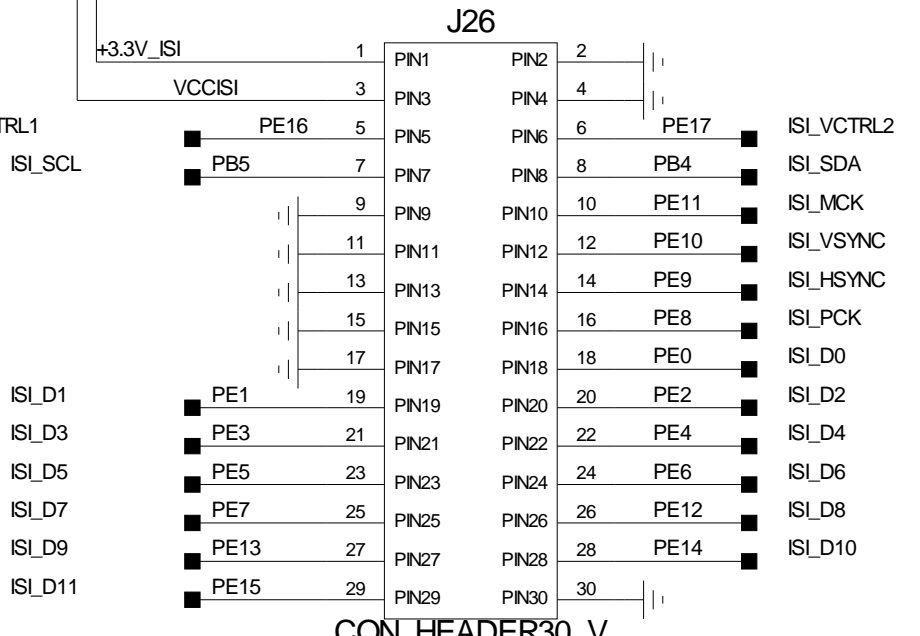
J26

+3.3V_ISI 1 PIN1 PIN2 2

VCCISI 3 PIN3 PIN4 4

TRL1 PE16 5 PIN5 PIN6 6 PE17 ISI_VCTRL2

ISI_SCL PB5 7 PIN7 PIN8 8 PB4 ISI_SDA

9 PIN9 PIN10 10 PE11 ISI_MCK

11 PIN11 PIN12 12 PE10 ISI_VSYNC

13 PIN13 PIN14 14 PE9 ISI_HSYNC

15 PIN15 PIN16 16 PE8 ISI_PCK

17 PIN17 PIN18 18 PE0 ISI_D0

ISI_D1 PE1 19 PIN19 PIN20 20 PE2 ISI_D2

ISI_D3 PE3 21 PIN21 PIN22 22 PE4 ISI_D4

ISI_D5 PE5 23 PIN23 PIN24 24 PE6 ISI_D6

ISI_D7 PE7 25 PIN25 PIN26 26 PE12 ISI_D8

ISI_D9 PE13 27 PIN27 PIN28 28 PE14 ISI_D10

ISI_D11 PE15 29 PIN29 PIN30 30

CON_HEADER30_V